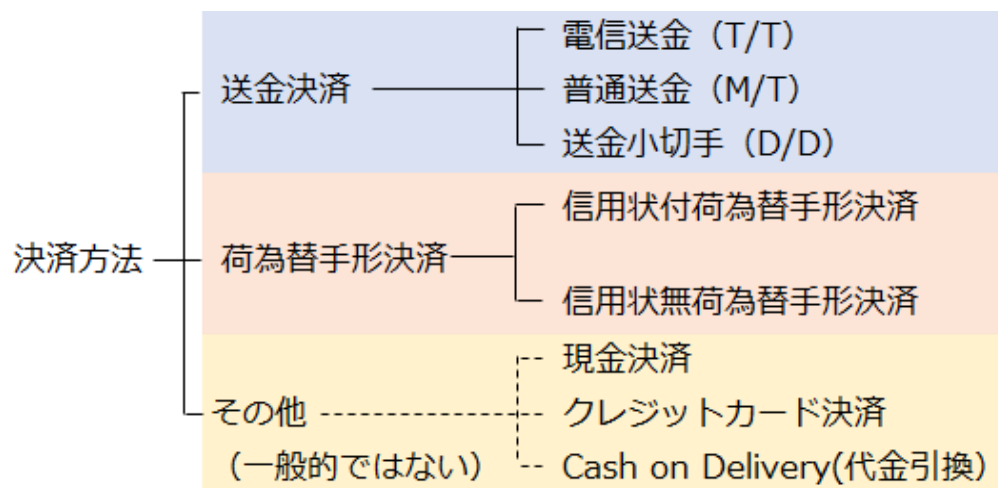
決済方法

送金決済

電信送金（T/T）
普通送金（M/T）
送金小切手（D/D）

荷為替手形決済

信用状付荷為替手形決済
信用状無荷為替手形決済

その他
（一般的ではない）

現金決済
クレジットカード決済
Cash on Delivery(代金引換)